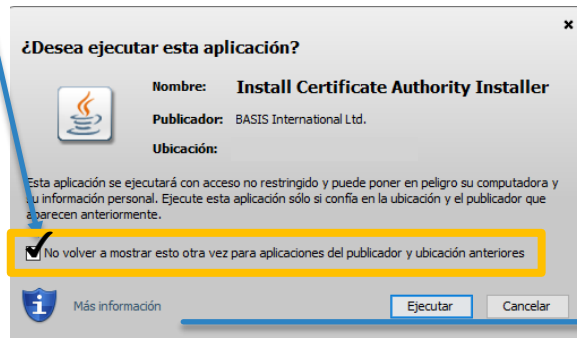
×

¿Desea ejecutar esta aplicación?

Nombre: Install Certificate Authority Installer

Publicador: BASIS International Ltd.

Ubicación:

Esta aplicación se ejecutará con acceso no restringido y puede poner en peligro su computadora y su información personal. Ejecute esta aplicación sólo si confía en la ubicación y el publicador que aparecen anteriormente.

No volver a mostrar esto otra vez para aplicaciones del publicador y ubicación anteriores

Más información

Ejecutar

Cancelar